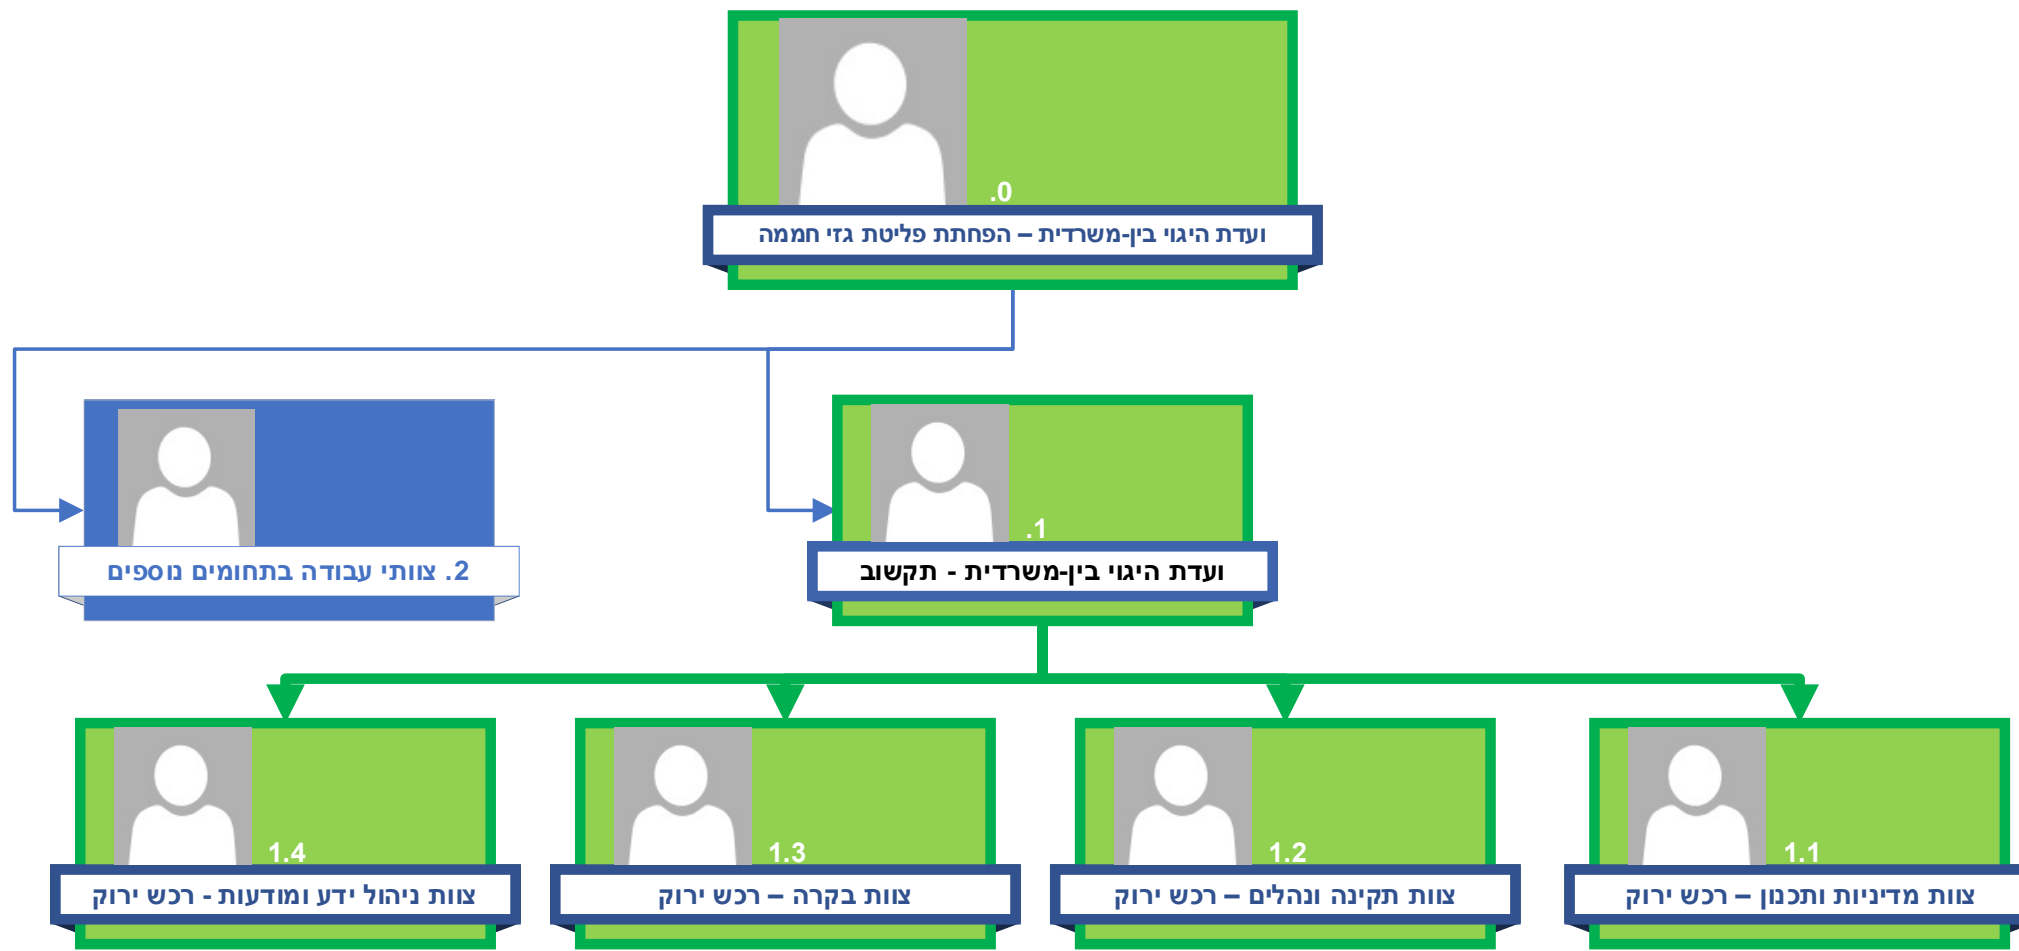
.0
ועדת היגוי בין-משרדית – הפחתת פליטת גזי חממה

.2 צוותי עבודה בתחומים נוספים

.1
ועדת היגוי בין-משרדית - תקשוב

1.1
צוות מדיניות ותכנון – רכש ירוק

1.2
צוות תקינה ונהלים – רכש ירוק

1.3
צוות בקרה – רכש ירוק

1.4
צוות ניהול ידע ומודעות - רכש ירוק